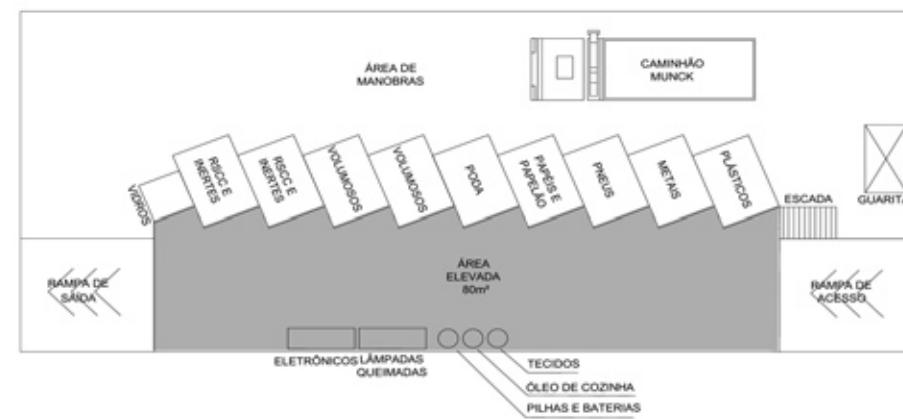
ÁREA DE MANOBRAS

CAMINHÃO MUNCK

VIDROS

RSCC E INERTES

RSCC E INERTES

VOLUMOSOS

VOLUMOSOS

PODA

PAPÉIS E PAPELÃO

PNEUS

METAIS

PLÁSTICOS

ESCADA

GUARITA

RAMPA DE SAÍDA

ÁREA ELEVADA 80m²

RAMPA DE ACESSO

ELETRÔNICOS

LÂMPADAS QUEIMADAS

TECIDOS

ÓLEO DE COZINHA

PILHAS E BATERIAS